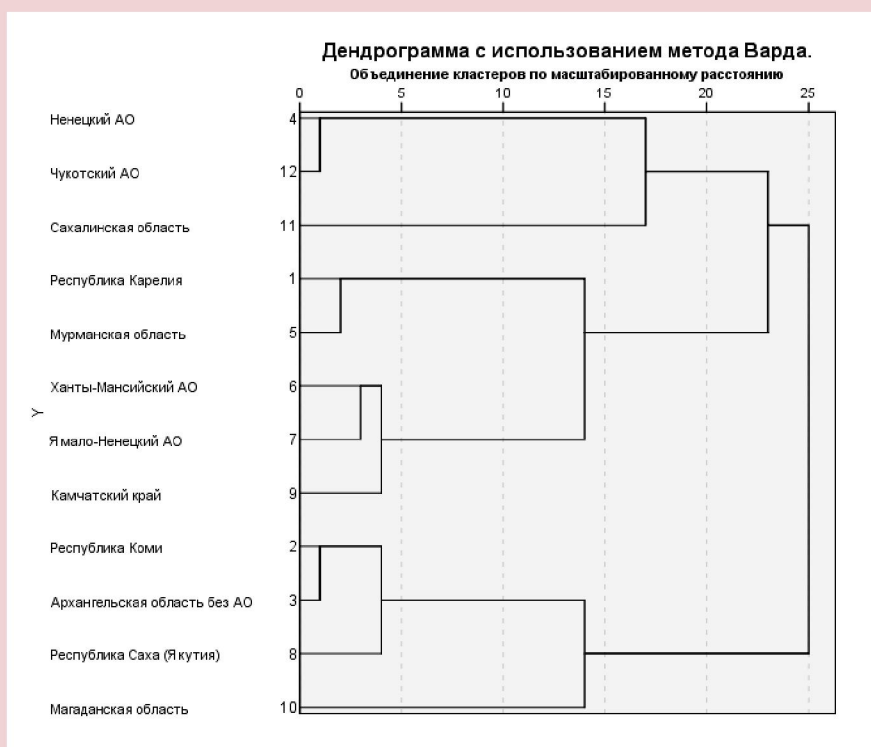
Дендрограмма с использованием метода Варда.
Объединение кластеров по масштабированному расстоянию

0 5 10 15 20 25

Y

Ненецкий АО 4
Чукотский АО 12
Сахалинская область 11
Республика Карелия 1
Мурманская область 5
Ханты-Мансийский АО 6
Ямало-Ненецкий АО 7
Камчатский край 9
Республика Коми 2
Архангельская область без АО 3
Республика Саха (Якутия) 8
Магаданская область 10